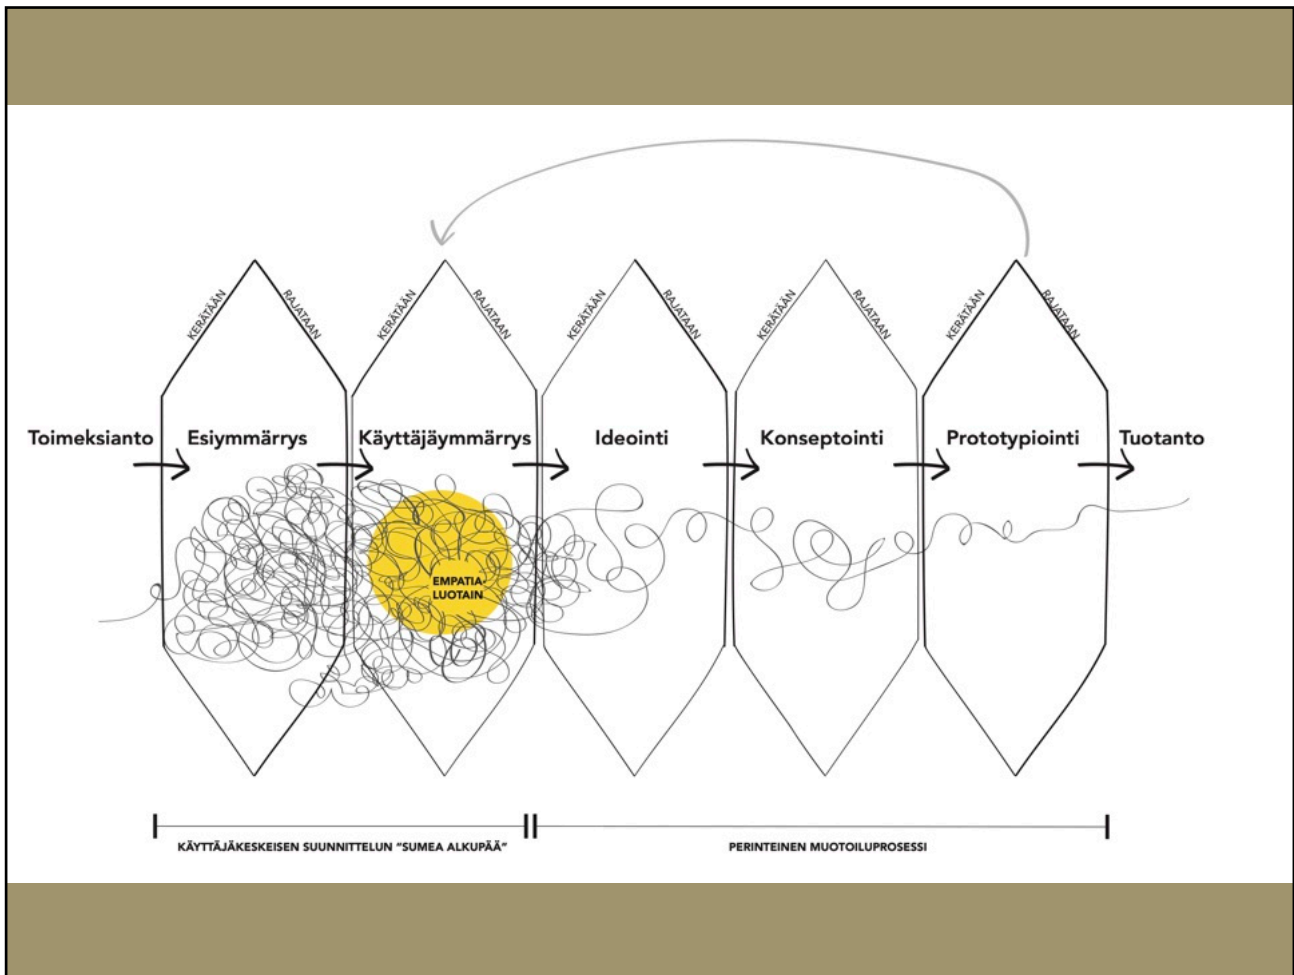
KERÄTÄÄN RAJATAAN KERÄTÄÄN RAJATAAN KERÄTÄÄN RAJATAAN KERÄTÄÄN RAJATAAN KERÄTÄÄN RAJATAAN

Toimeksianto Esiymmärrys Käyttäjäymmärrys Ideointi Konseptointi Prototypiointi Tuotanto

EMPATIA-LUOTAIN

KÄYTTÄJÄKESKEISEN SUUNNITTELUN "SUMEA ALKUPÄÄ"

PERINTEINEN MUOTOILUPROSESSI